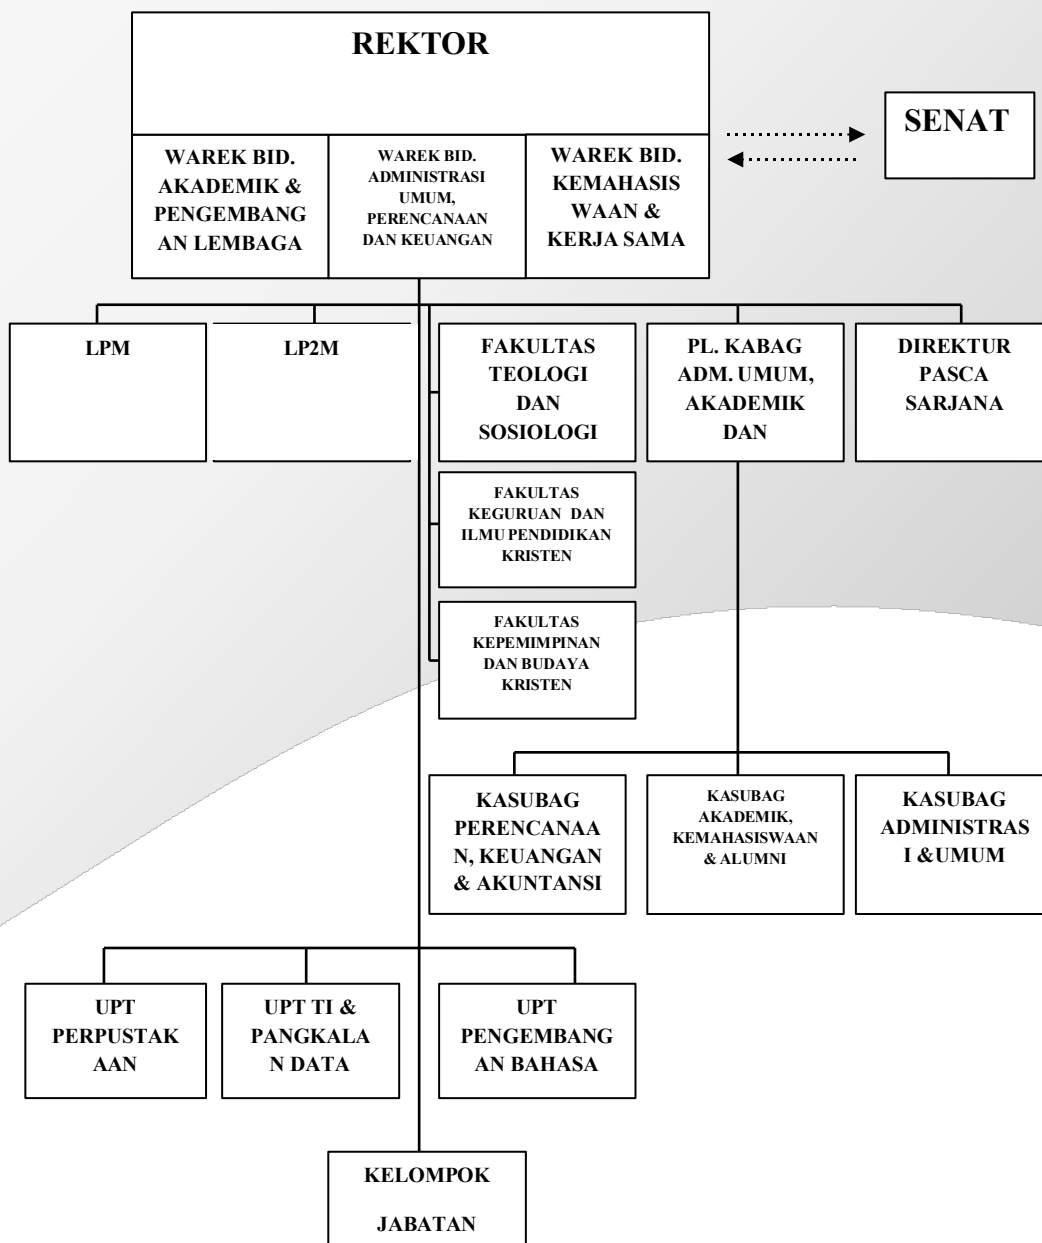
REKTOR

SENAT

WAREK BID. AKADEMIK & PENGEMBANG AN LEMBAGA

WAREK BID. ADMINISTRASI UMUM, PERENCANAAN DAN KEUANGAN

WAREK BID. KEMAHASIS WAAN & KERJA SAMA

LPM

LP2M

FAKULTAS TEOLOGI DAN SOSIOLOGI

PL. KABAG ADM. UMUM, AKADEMIK DAN

DIREKTUR PASCA SARJANA

FAKULTAS KEGURUAN DAN ILMU PENDIDIKAN KRISTEN

FAKULTAS KEPEMIMPINAN DAN BUDAYA KRISTEN

KASUBAG PERENCANAA N, KEUANGAN & AKUNTANSI

KASUBAG AKADEMIK, KEMAHASISWAAN & ALUMNI

KASUBAG ADMINISTRAS I &UMUM

UPT PERPUSTAK AAN

UPT TI & PANGKALA N DATA

UPT PENGEMBANG AN BAHASA

KELOMPOK

JABATAN